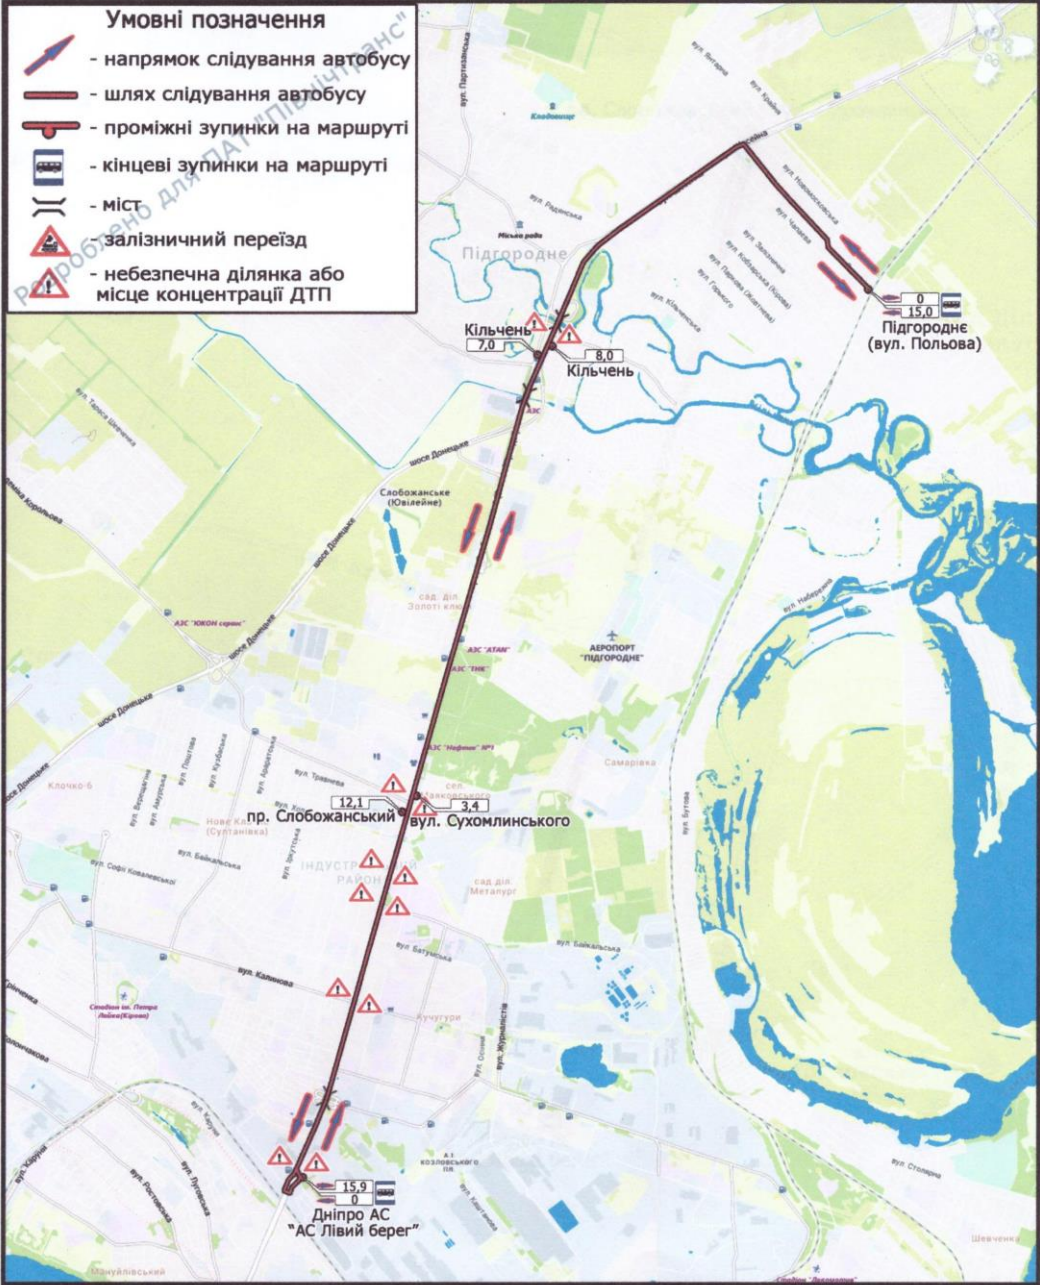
Умовні позначення

- напрямок слідування автобусу
- шлях слідування автобусу
- проміжні зупинки на маршруті
- кінцеві зупинки на маршруті
- міст
- залізничний переїзд
- небезпечна ділянка або місце концентрації ДТП

Розроблено для ПАТ "Півдічтранс"

вул. Партизанська
вул. Янтарна
вул. Крайня
Кладовище
вул. Радянська
Міська рада
Підгородне
вул. Новомосковська
вул. Чапаєва
вул. Заводська
вул. Кобзарська (Кірова)
вул. Паркова (Жовтнева)
вул. Горького
вул. Кільченська

0
15,0
Підгородне (вул. Польова)

Кільчень
7,0
8,0
Кільчень

вул. Тараса Шевченка
шосе Донецьке
Слобожанське (Ювілейне)
сад. діл. Золоті ключі
АЗС "ЮКОН сервіс"
АЗС "АТАН"
АЗС "ТНК"
АЕРОПОРТ "ПІДГОРОДНЕ"
АЗС "Нафтан" №1
вул. Набережна
Самарівка
вул. Бутова
Клочко-6
вул. Травнева
сел. Маяковського

12,1
пр. Слобожанський
3,4
вул. Сухомлинського

Нове К... (Султанівка)
вул. Байкальська
вул. Софії Ковалевської
ІНДУСТРІАЛЬНИЙ РАЙОН
сел. Металург
вул. Батумська
вул. Калинова
Стадіон ім. Петра Лайка (Кірова)
Кучугури
вул. Осіння
вул. Журналістів
вул. Каруна
вул. Ростовська
вул. Луговська
Козловського
вул. Столярна

15,9
0
Дніпро АС
"АС Лівий берег"

Мануйлівський
Шевченка